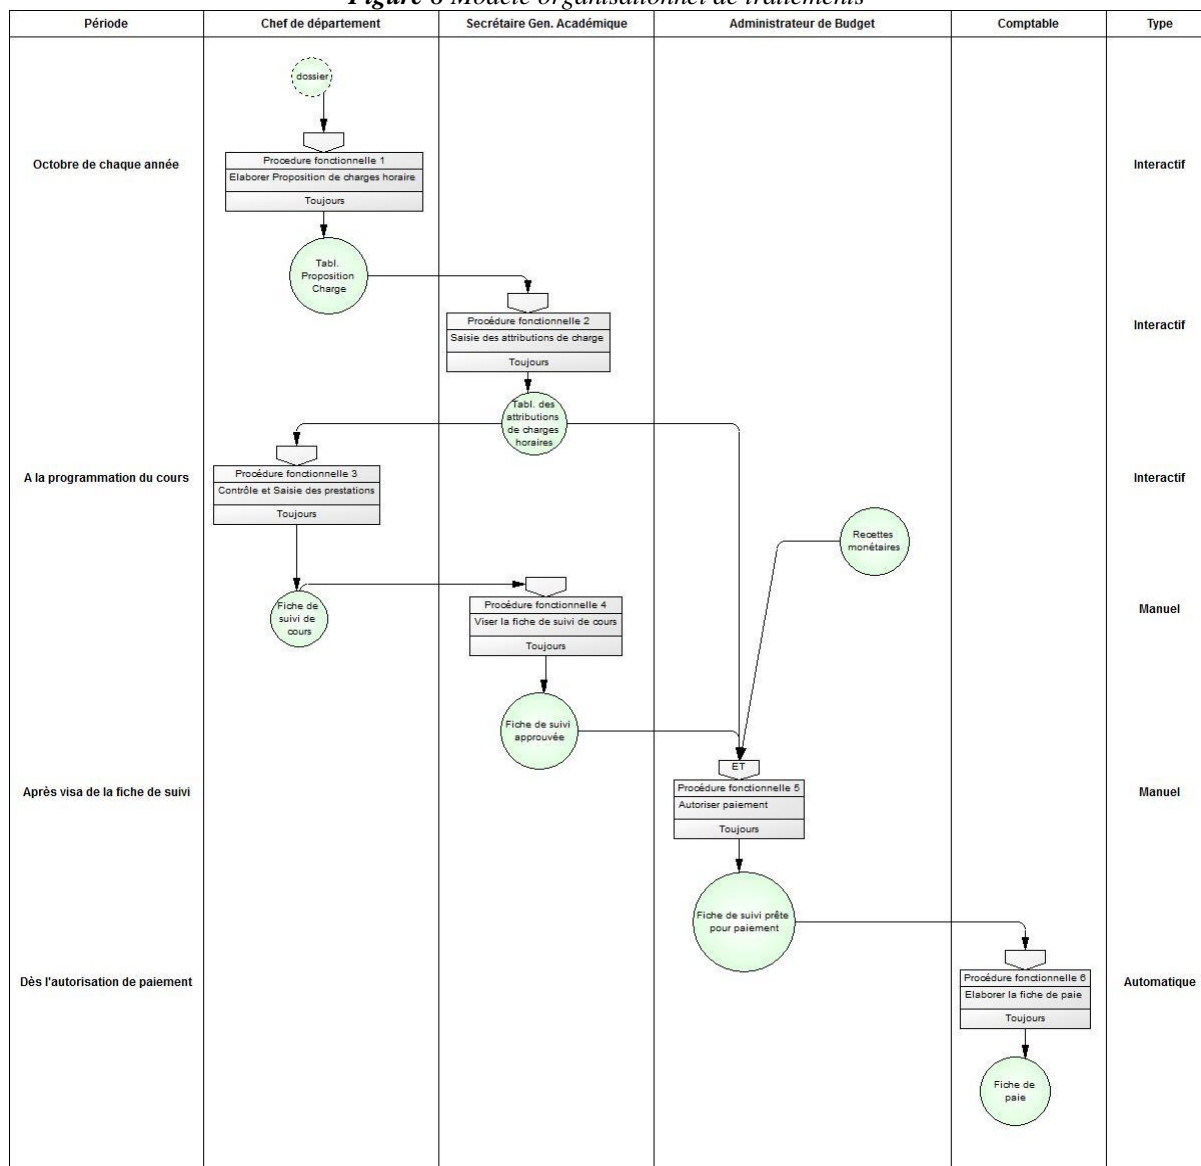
Figure 8 Modèle organisationnel de traitements

Période

Chef de département

Secrétaire Gen. Académique

Administrateur de Budget

Comptable

Type

dossier

Octobre de chaque année

Procedure fonctionnelle 1
Elaborer Proposition de charges horaire
Toujours

Interactif

Tabl. Proposition Charge

Procédure fonctionnelle 2
Saisie des attributions de charge
Toujours

Interactif

Tabl. des attributions de charges horaires

A la programmation du cours

Procédure fonctionnelle 3
Contrôle et Saisie des prestations
Toujours

Interactif

Recettes monétaires

Fiche de suivi de cours

Procédure fonctionnelle 4
Viser la fiche de suivi de cours
Toujours

Manuel

Fiche de suivi approuvée

ET

Après visa de la fiche de suivi

Procédure fonctionnelle 5
Autoriser paiement
Toujours

Manuel

Fiche de suivi prête pour paiement

Dès l'autorisation de paiement

Procédure fonctionnelle 6
Elaborer la fiche de paie
Toujours

Automatique

Fiche de paie